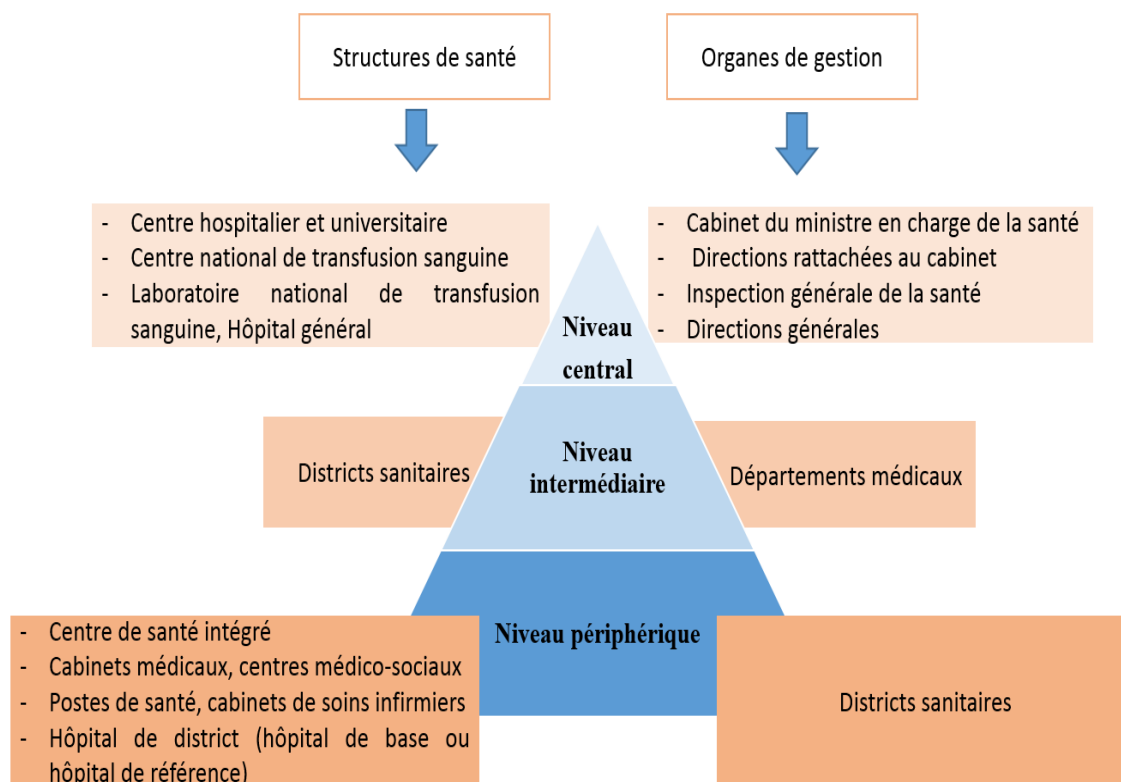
Structures de santé

Organes de gestion

- Centre hospitalier et universitaire
- Centre national de transfusion sanguine
- Laboratoire national de transfusion sanguine, Hôpital général

- Cabinet du ministre en charge de la santé
- Directions rattachées au cabinet
- Inspection générale de la santé
- Directions générales

Niveau central

Districts sanitaires

Niveau intermédiaire

Départements médicaux

Niveau périphérique

- Centre de santé intégré
- Cabinets médicaux, centres médico-sociaux
- Postes de santé, cabinets de soins infirmiers
- Hôpital de district (hôpital de base ou hôpital de référence)

Districts sanitaires